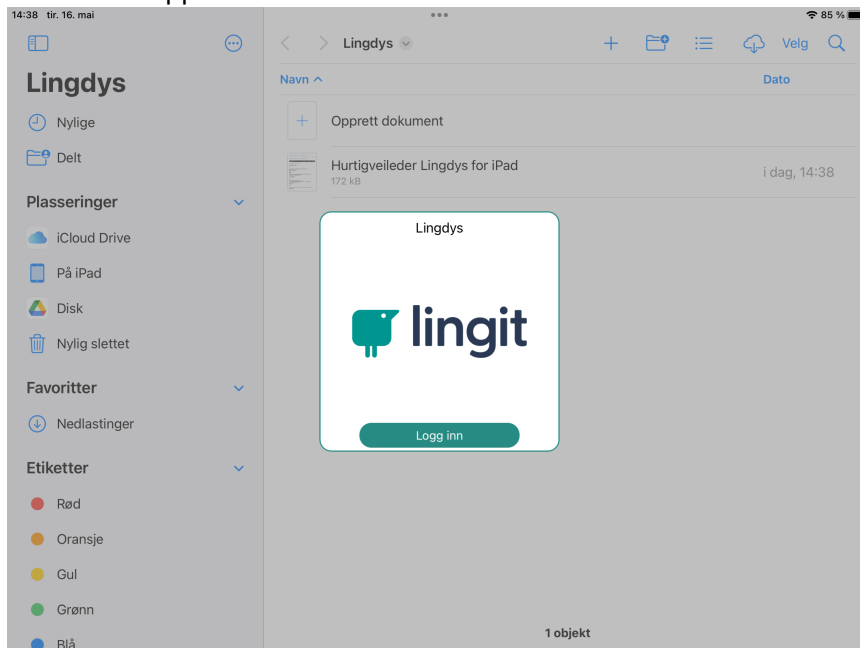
14:38 tir. 16. mai

85 %

Lingdys

Nylige

Delt

Plasseringer

iCloud Drive

På iPad

Disk

Nylig slettet

Favoritter

Nedlastinger

Etiketter

Rød

Oransje

Gul

Grønn

Blå

Lingdys

Velg

Navn

Dato

Opprett dokument

Hurtigveileder Lingdys for iPad
172 kB

i dag, 14:38

Lingdys

lingit

Logg inn

1 objekt